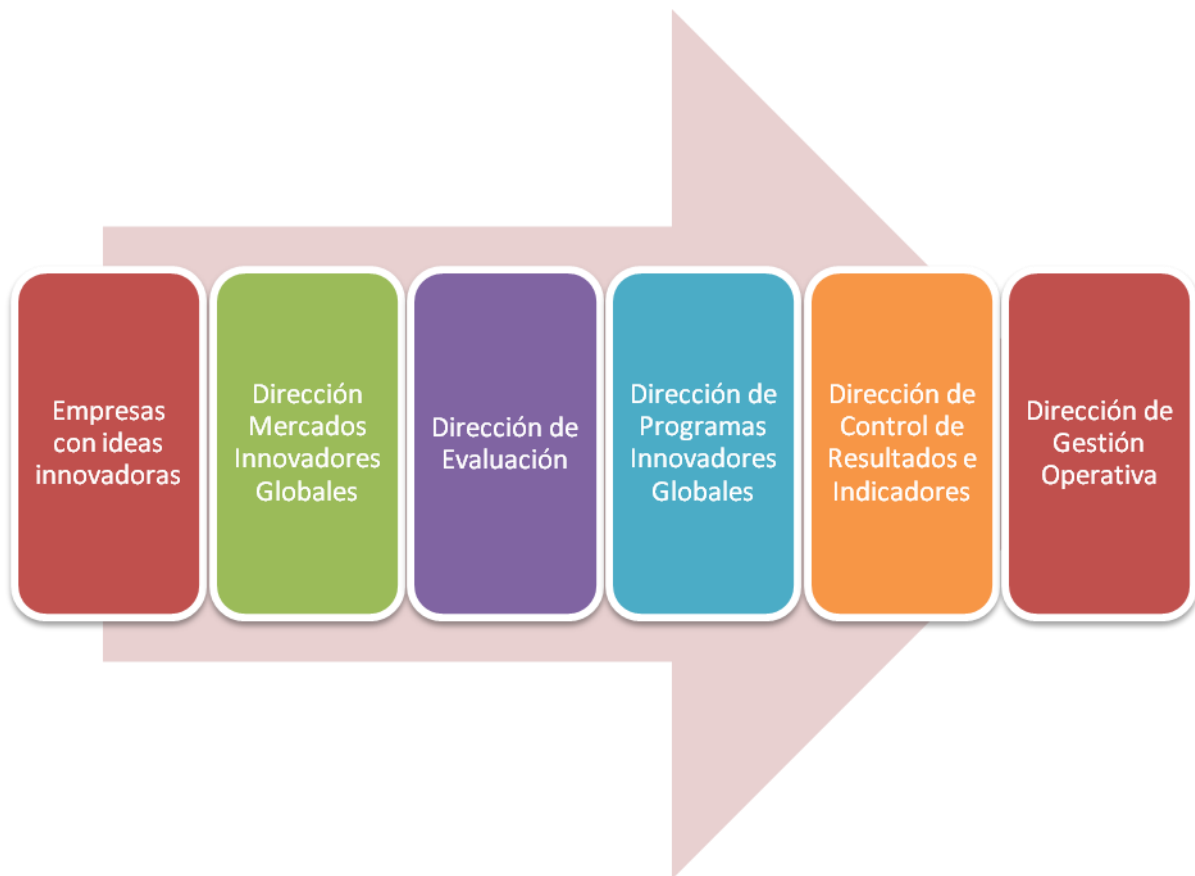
Empresas con ideas innovadoras

Dirección Mercados Innovadores Globales

Dirección de Evaluación

Dirección de Programas Innovadores Globales

Dirección de Control de Resultados e Indicadores

Dirección de Gestión Operativa